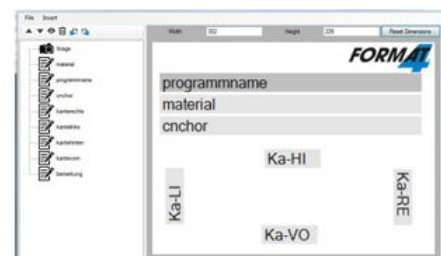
File Insert

Image
material
programmname
cnchor
kanterechts
kantelinks
kantehinten
kantevorn
bemerkung

Width 302 Height 226 Reset Dimensions

FORMAT4

programmname
material
cnchor
Ka-HI
Ka-LI
Ka-RE
Ka-VO